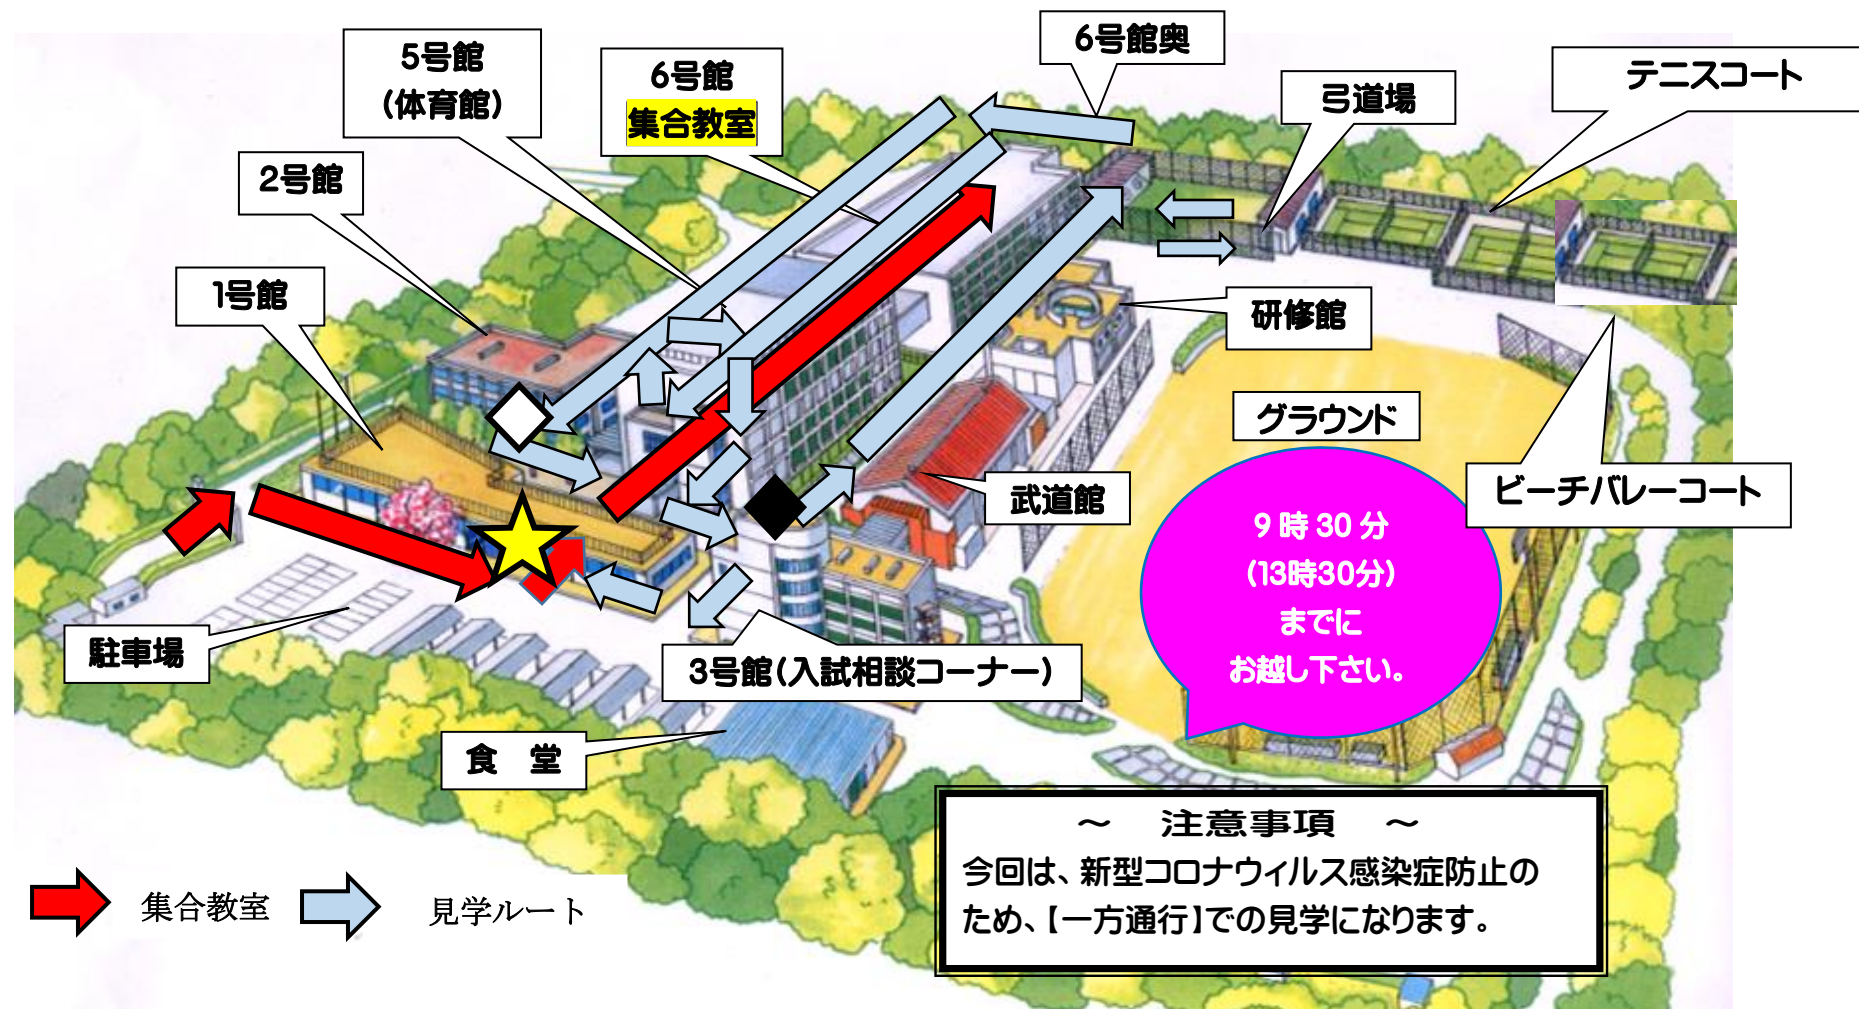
5号館
(体育館)

6号館
集合教室

6号館奥

弓道場

テニスコート

2号館

1号館

研修館

グラウンド

武道館

ビーチバレーコート

9 時 30 分
(13時30分)
までに
お越し下さい。

駐車場

3号館(入試相談コーナー)

食　堂

～　注意事項　～
今回は、新型コロナウィルス感染症防止のため、【一方通行】での見学になります。

集合教室

見学ルート